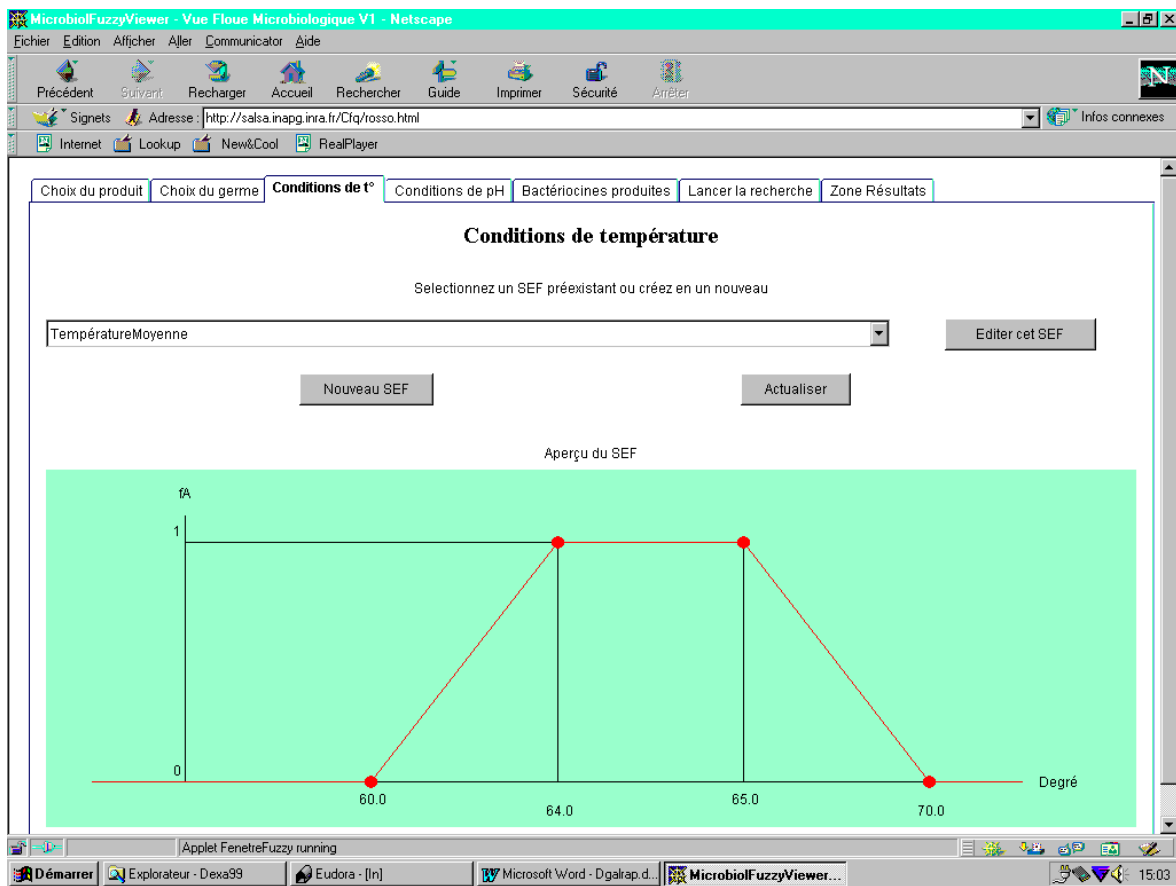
MicrobiolFuzzyViewer - Vue Floue Microbiologique V1 - Netscape

Fichier Edition Afficher Aller Communicator Aide

Précédent Suivant Recharger Accueil Rechercher Guide Imprimer Sécurité Arrêter

Signets Adresse : http://salsa.inapg.inra.fr/Cfq/rosso.html Infos connexes

Internet Lookup New&Cool RealPlayer

Choix du produit | Choix du germe | Conditions de t° | Conditions de pH | Bactériocines produites | Lancer la recherche | Zone Résultats

Conditions de température

Selectionnez un SEF préexistant ou créez en un nouveau

TempératureMoyenne

Editer cet SEF

Nouveau SEF

Actualiser

Aperçu du SEF

fA

1

0

60.0

64.0

65.0

70.0

Degré

Applet FenetreFuzzy running

Démarrer | Explorateur - Dexa99 | Eudora - [In] | Microsoft Word - Dgalrap.d... | MicrobiolFuzzyViewer... | 15:03